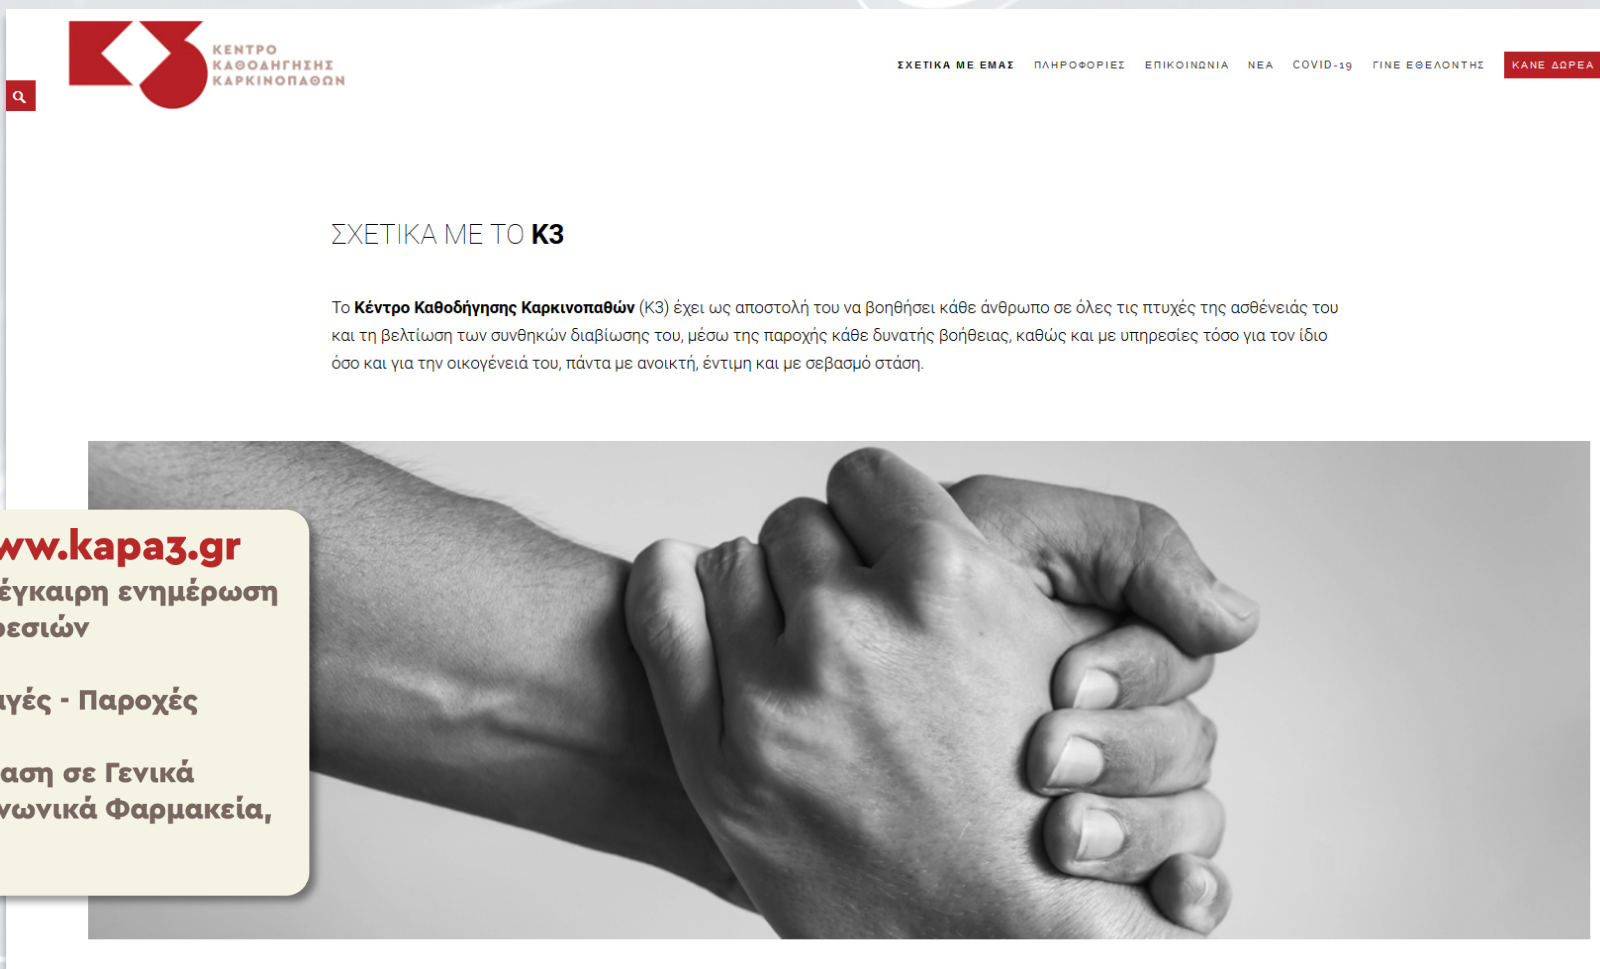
ΚΕΝΤΡΟ ΚΑΘΟΔΗΓΗΣΗΣ ΚΑΡΚΙΝΟΠΑΘΩΝ

ΣΧΕΤΙΚΑ ΜΕ ΕΜΑΣ ΠΛΗΡΟΦΟΡΙΕΣ ΕΠΙΚΟΙΝΩΝΙΑ ΝΕΑ COVID-19 ΓΙΝΕ ΕΘΕΛΟΝΤΗΣ ΚΑΝΕ ΔΩΡΕΑ

ΣΧΕΤΙΚΑ ΜΕ ΤΟ **K3**

Το **Κέντρο Καθοδήγησης Καρκινοπαθών** (Κ3) έχει ως αποστολή του να βοηθήσει κάθε άνθρωπο σε όλες τις πτυχές της ασθένειάς του και τη βελτίωση των συνθηκών διαβίωσης του, μέσω της παροχής κάθε δυνατής βοήθειας, καθώς και με υπηρεσίες τόσο για τον ίδιο όσο και για την οικογένειά του, πάντα με ανοικτή, έντιμη και με σεβασμό στάση.

ww.kapa3.gr
έγκαιρη ενημέρωση
εσιών

γές - Παροχές

αση σε Γενικά
ωνικά Φαρμακεία,